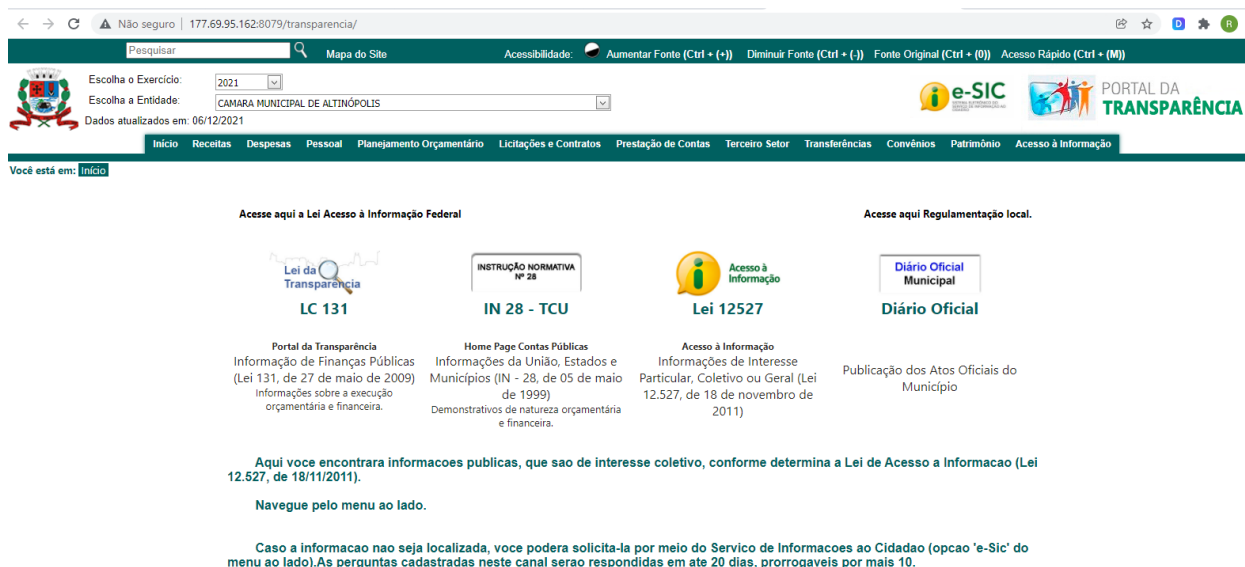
Não seguro | 177.69.95.162:8079/transparencia/

Pesquisar Mapa do Site Acessibilidade: Aumentar Fonte (Ctrl + (+)) Diminuir Fonte (Ctrl + (-)) Fonte Original (Ctrl + (0)) Acesso Rápido (Ctrl + (M))

Escolha o Exercício: 2021
Escolha a Entidade: CAMARA MUNICIPAL DE ALTINÓPOLIS
Dados atualizados em: 06/12/2021

e-SIC SISTEMA ELETRÔNICO DO SERVIÇO DE INFORMAÇÃO AO CIDADÃO
PORTAL DA TRANSPARÊNCIA

Inicio Receitas Despesas Pessoal Planejamento Orçamentário Licitações e Contratos Prestação de Contas Terceiro Setor Transferências Convênios Patrimônio Acesso à Informação

Você está em: Início

Acesse aqui a Lei Acesso à Informação Federal

Acesse aqui Regulamentação local.

Lei da Transparência
LC 131
Portal da Transparência
Informação de Finanças Públicas (Lei 131, de 27 de maio de 2009)
Informações sobre a execução orçamentária e financeira.

INSTRUÇÃO NORMATIVA Nº 28
IN 28 - TCU
Home Page Contas Públicas
Informações da União, Estados e Municípios (IN - 28, de 05 de maio de 1999)
Demonstrativos de natureza orçamentária e financeira.

Acesso à Informação
Lei 12527
Acesso à Informação
Informações de Interesse Particular, Coletivo ou Geral (Lei 12.527, de 18 de novembro de 2011)

Diário Oficial Municipal
Diário Oficial
Publicação dos Atos Oficiais do Município

Aqui voce encontrara informacoes publicas, que sao de interesse coletivo, conforme determina a Lei de Acesso a Informacao (Lei 12.527, de 18/11/2011).

Navegue pelo menu ao lado.

Caso a informacao nao seja localizada, voce podera solicita-la por meio do Servico de Informacoes ao Cidadao (opcao 'e-Sic' do menu ao lado).As perguntas cadastradas neste canal serao respondidas em ate 20 dias, prorrogaveis por mais 10.